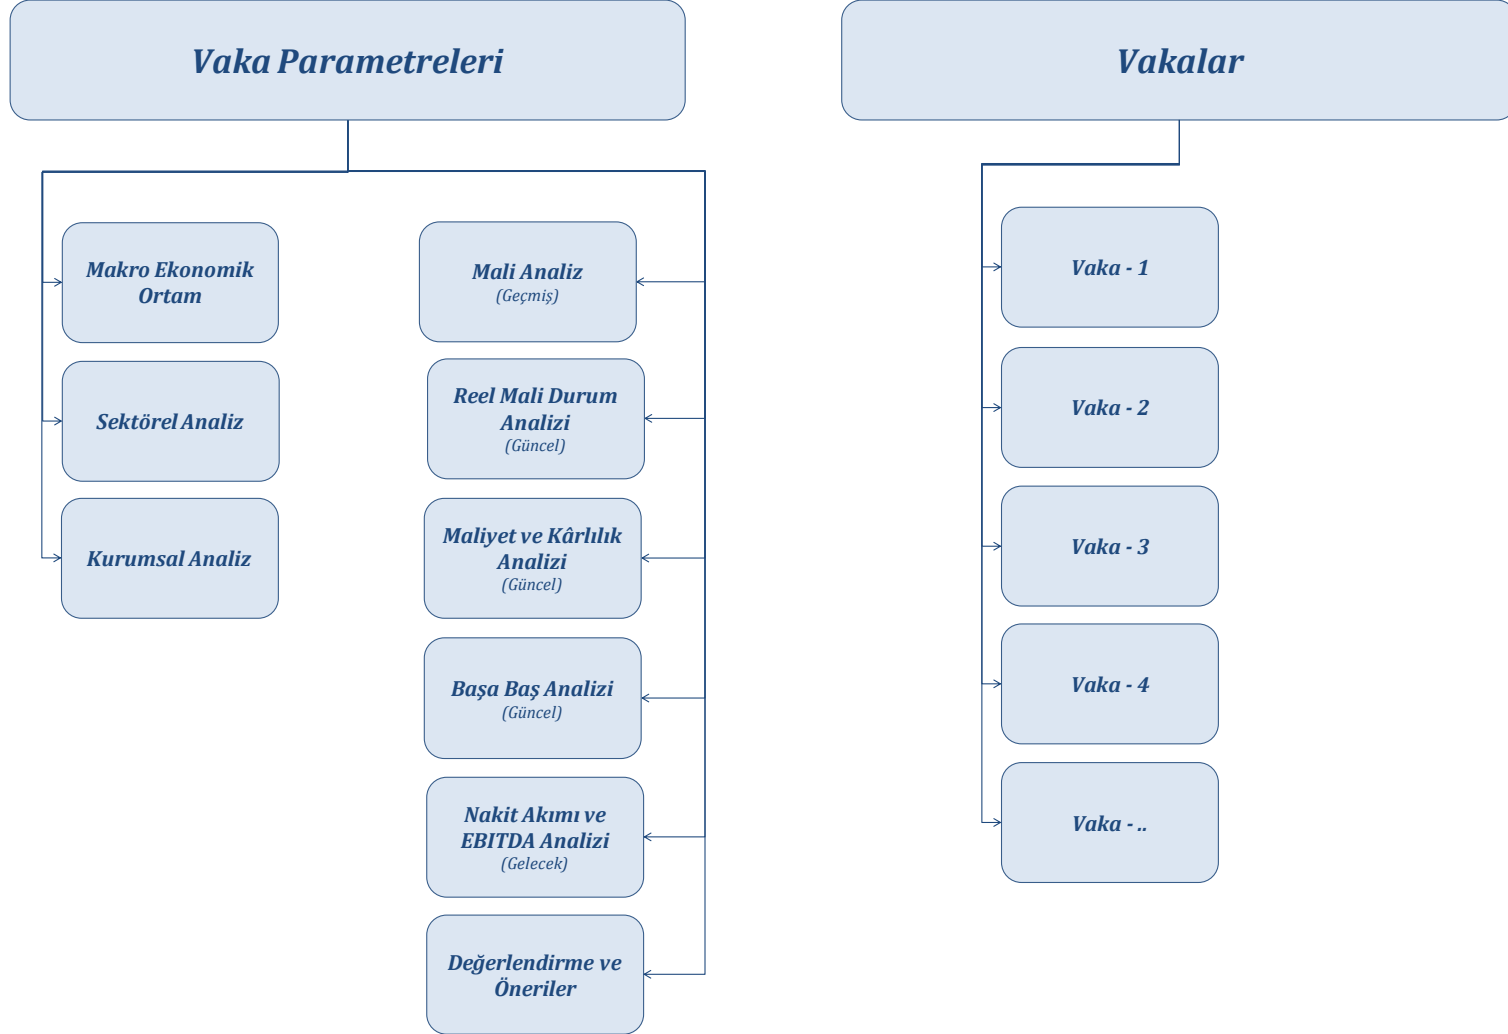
Vaka Parametreleri

Makro Ekonomik Ortam

Sektörel Analiz

Kurumsal Analiz

Mali Analiz
(Geçmiş)

Reel Mali Durum Analizi
(Güncel)

Maliyet ve Kârlılık Analizi
(Güncel)

Başa Baş Analizi
(Güncel)

Nakit Akımı ve EBITDA Analizi
(Gelecek)

Değerlendirme ve Öneriler

Vakalar

Vaka - 1

Vaka - 2

Vaka - 3

Vaka - 4

Vaka - ..